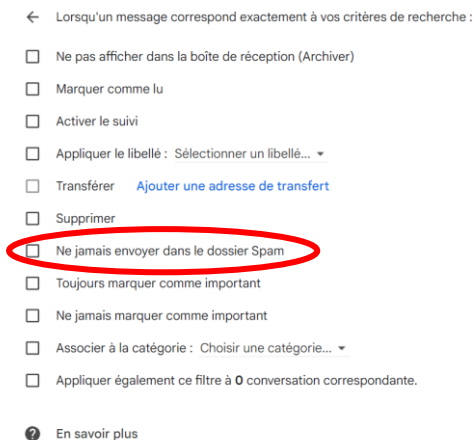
← Lorsqu'un message correspond exactement à vos critères de recherche :

Ne pas afficher dans la boîte de réception (Archiver)

Marquer comme lu

Activer le suivi

Appliquer le libellé : Sélectionner un libellé... ▾

Transférer Ajouter une adresse de transfert

Supprimer

Ne jamais envoyer dans le dossier Spam

Toujours marquer comme important

Ne jamais marquer comme important

Associer à la catégorie : Choisir une catégorie... ▾

Appliquer également ce filtre à 0 conversation correspondante.

En savoir plus